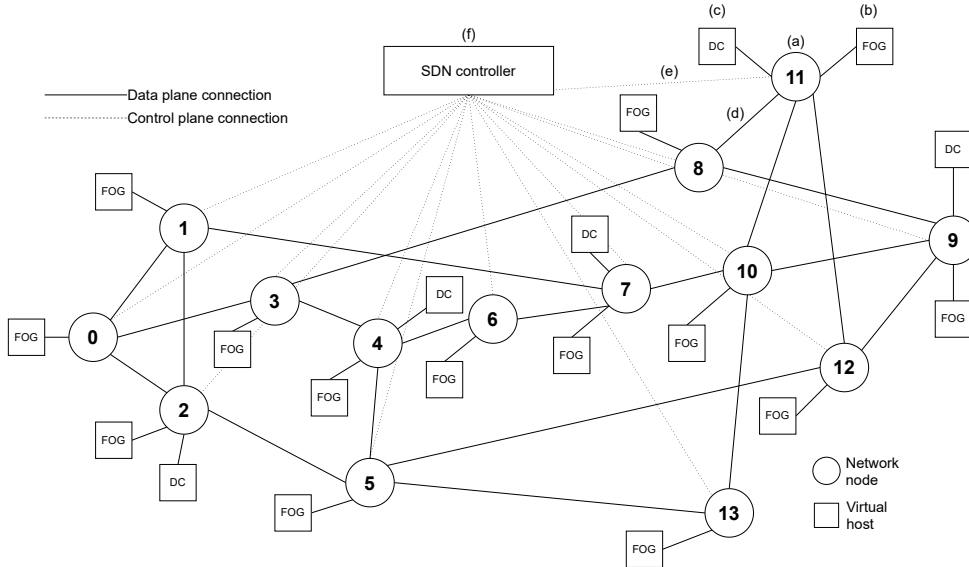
(f)
SDN controller

Data plane connection
Control plane connection

(c) (a) (b)
DC
11
FOG
(e)
(d)
FOG
8
DC
9
FOG
FOG
1
DC
10
7
FOG
3
DC
6
FOG
0
FOG
4
FOG
FOG
FOG
12
FOG
2
FOG
FOG
DC
5
Network node
Virtual host
FOG
13
FOG